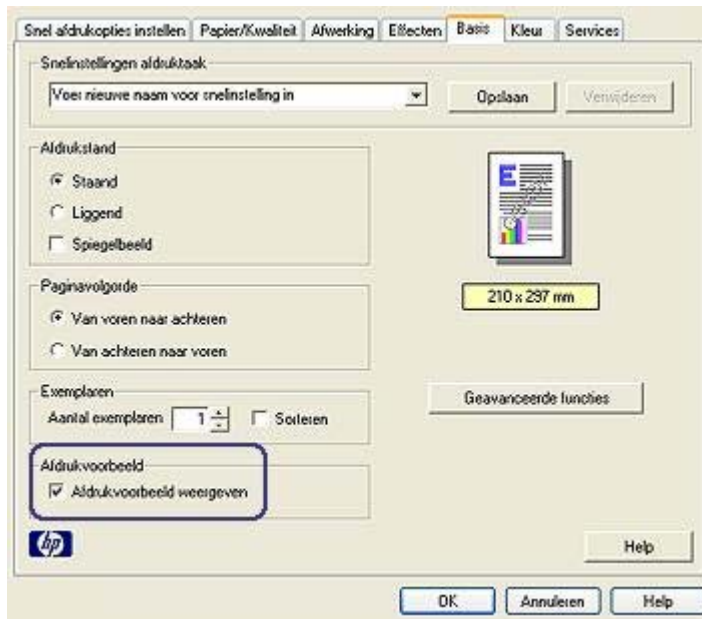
Snel afdrukopties instellen | Papier/Kwaliteit | Afwerking | Effecten | Basis | Kleur | Services

Snelinstellingen afdruktaak
Voer nieuwe naam voor snelinstelling in
Opslaan
Verwijderen

Afdrukstand
Staand
Liggend
Spiegelbeeld

Paginavolgorde
Van voren naar achteren
Van achteren naar voren

Exemplaren
Aantal exemplaren 1
Sorteren

Afdrukvoorbeeld
Afdrukvoorbeeld weergeven

210 x 297 mm

Geavanceerde functies

hp

Help

OK
Annuleren
Help